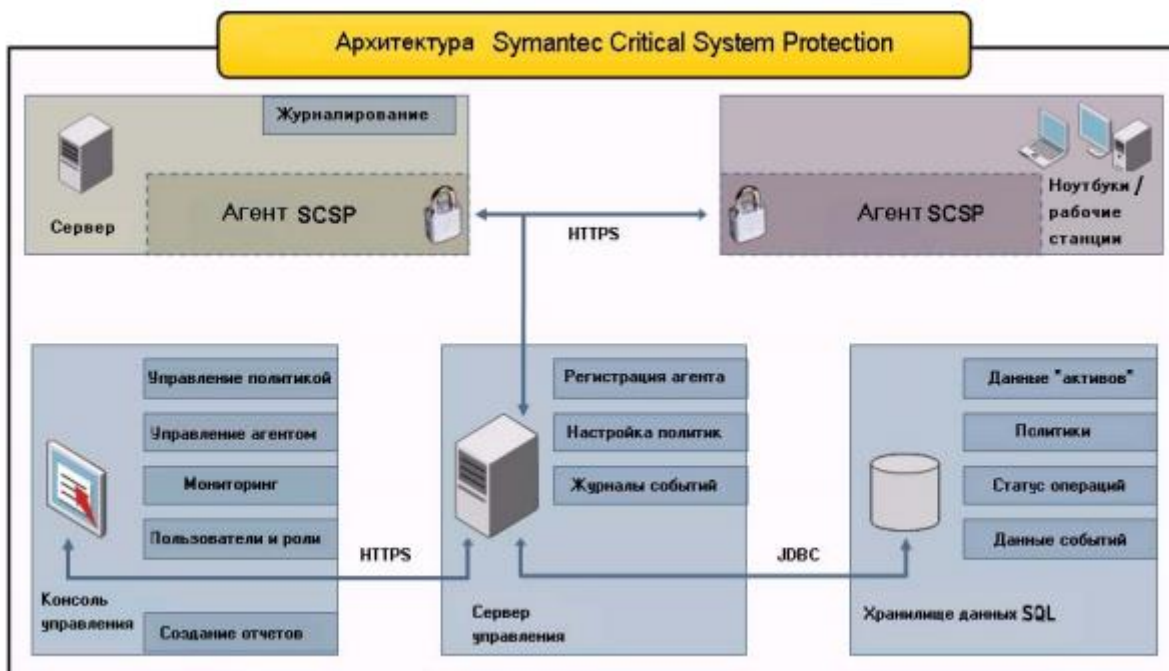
Архитектура Symantec Critical System Protection

Журналирование

Сервер

Агент SCSP

HTTPS

Агент SCSP

Ноутбуки / рабочие станции

Управление политикой

Управление агентом

Мониторинг

Пользователи и роли

Консоль управления

Создание отчетов

HTTPS

Регистрация агента

Настройка политик

Журналы событий

Сервер управления

JDBC

Данные "активов"

Политики

Статус операций

Данные событий

Хранилище данных SQL